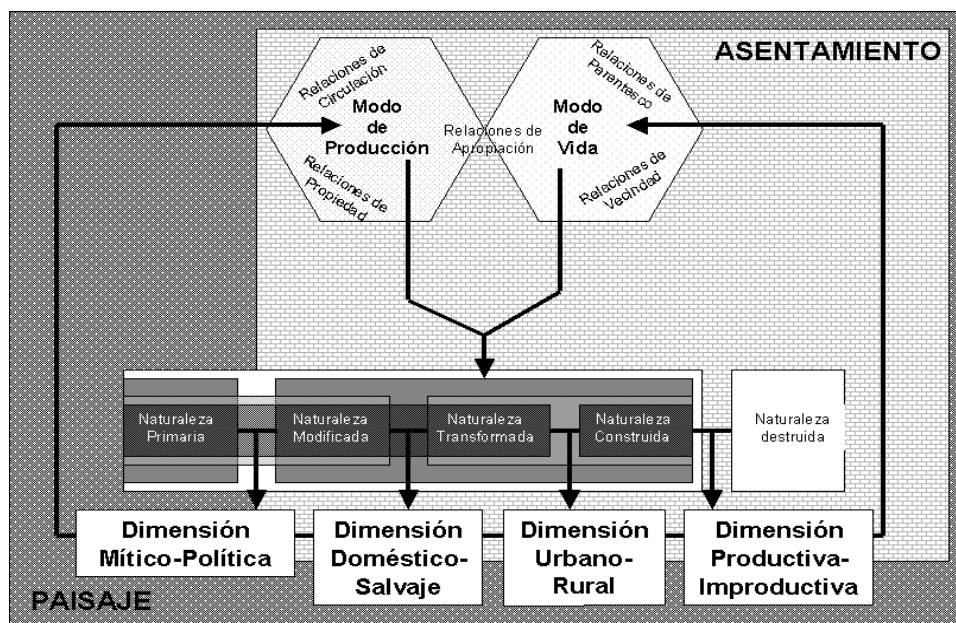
ASENTAMIENTO

Relaciones de Circulación

Modo de Producción

Relaciones de Propiedad

Relaciones de Apropiación

Relaciones de Parentesco

Modo de Vida

Relaciones de Vecindad

Naturaleza Primaria

Naturaleza Modificada

Naturaleza Transformada

Naturaleza Construida

Naturaleza destruida

Dimensión Mítico-Política

Dimensión Doméstico-Salvaje

Dimensión Urbano-Rural

Dimensión Productiva-Improductiva

PAISAJE